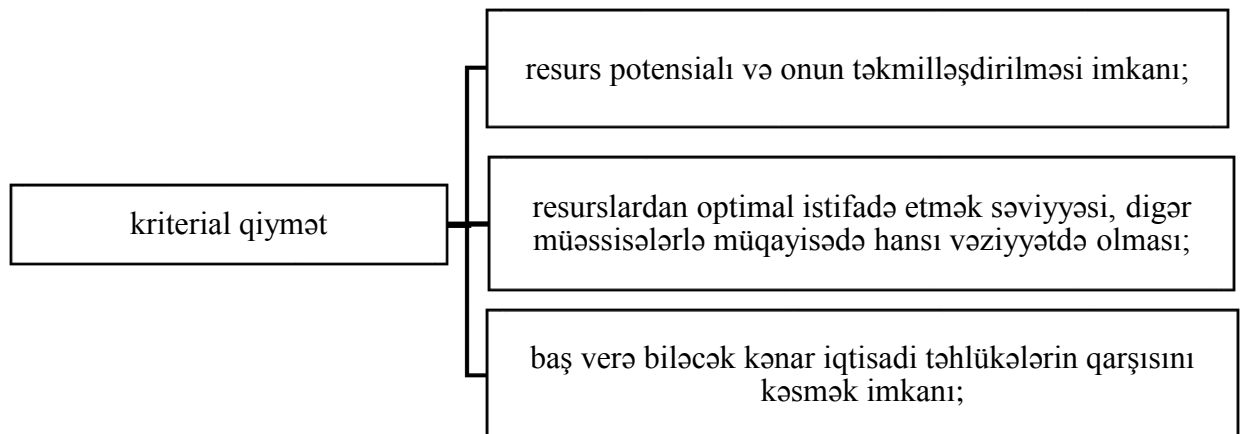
kriterial qiymət

resurs potensialı və onun təkmilləşdirilməsi imkanı;

resurslardan optimal istifadə etmək səviyyəsi, digər müəssisələrlə müqayisədə hansı vəziyyətdə olması;

baş verə biləcək kənar iqtisadi təhlükələrin qarşısını kəsmək imkanı;